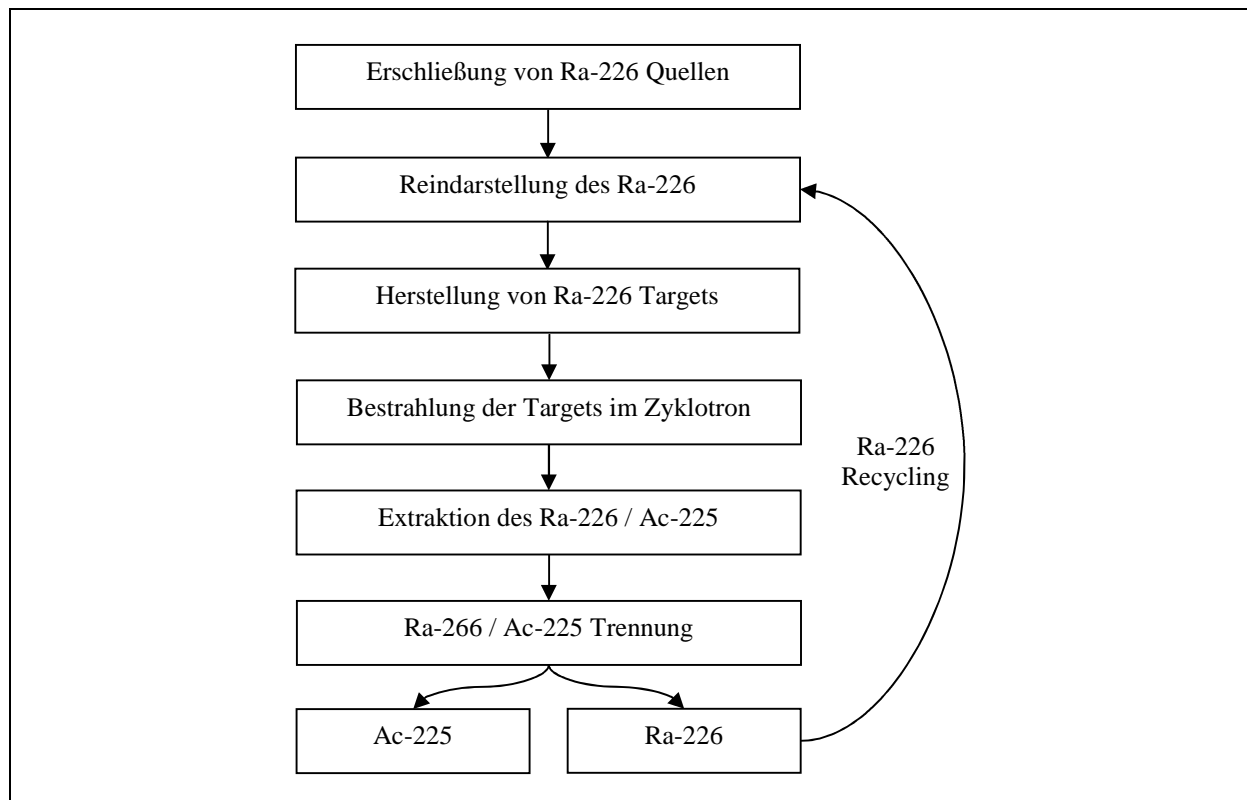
Erschließung von Ra-226 Quellen

Reindarstellung des Ra-226

Herstellung von Ra-226 Targets

Bestrahlung der Targets im Zyklotron

Extraktion des Ra-226 / Ac-225

Ra-266 / Ac-225 Trennung

Ac-225

Ra-226

Ra-226 Recycling